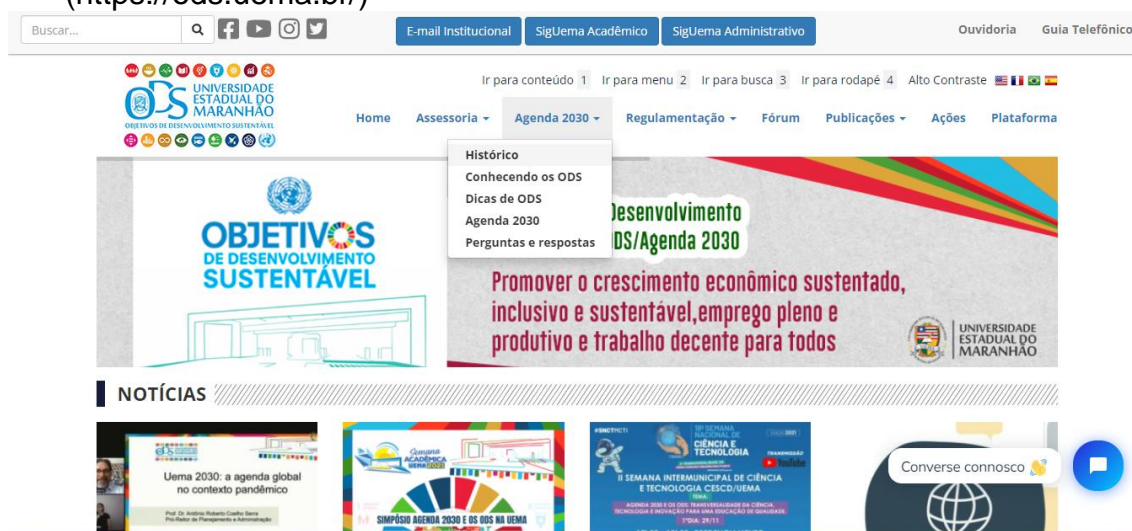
(https://ods.uema.br/)

Buscar...

E-mail Institucional SigUema Acadêmico SigUema Administrativo

Ouvidoria Guia Telefônico

ODS UNIVERSIDADE ESTADUAL DO MARANHÃO
OBJETIVOS DE DESENVOLVIMENTO SUSTENTÁVEL

Ir para conteúdo 1 Ir para menu 2 Ir para busca 3 Ir para rodapé 4 Alto Contraste

Home Assessoria ▾ Agenda 2030 ▾ Regulamentação ▾ Fórum Publicações ▾ Ações Plataforma

Histórico
Conhecendo os ODS
Dicas de ODS
Agenda 2030
Perguntas e respostas

OBJETIVOS DE DESENVOLVIMENTO SUSTENTÁVEL

Desenvolvimento
ODS/Agenda 2030

Promover o crescimento econômico sustentado, inclusivo e sustentável,emprego pleno e produtivo e trabalho decente para todos

UNIVERSIDADE ESTADUAL DO MARANHÃO

NOTÍCIAS

Uema 2030: a agenda global no contexto pandêmico
Prof. Dr. Antônio Roberto Coelho Serra
Pró-Reitor de Planejamento e Administração

Semana Acadêmica UEMA 2021
SIMPÓSIO AGENDA 2030 E OS ODS NA UEMA

#SNCTMCTI
18ª SEMANA NACIONAL DE CIÊNCIA E TECNOLOGIA
TRANSMISSÃO YouTube
II SEMANA INTERMUNICIPAL DE CIÊNCIA E TECNOLOGIA CESCD/UEMA
TEMA:
AGENDA 2030 E OS ODS: TRANSVERSALIDADE DA CIÊNCIA, TECNOLOGIA E INOVAÇÃO PARA UMA EDUCAÇÃO DE QUALIDADE
1ºDIA: 29/11

Converse conosco 👋